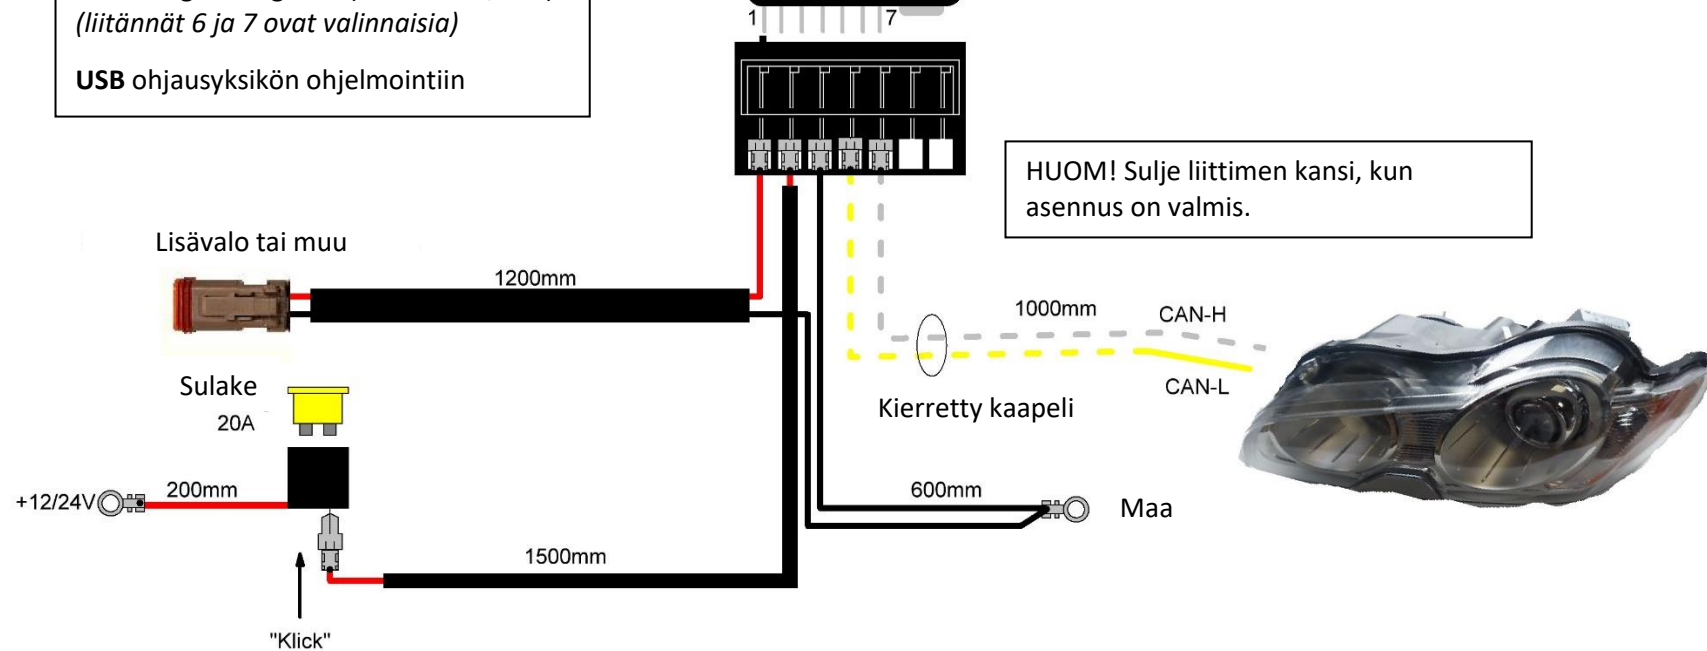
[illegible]
(liitännät 6 ja 7 ovat valinnaisia)

**USB** ohjausyksikön ohjelmointiin

1

7

HUOM! Sulje liittimen kansi, kun asennus on valmis.

Lisävalo tai muu

1200mm

1000mm

CAN-H

CAN-L

Kierretty kaapeli

Sulake

20A

+12/24V

200mm

600mm

Maa

1500mm

"Klick"